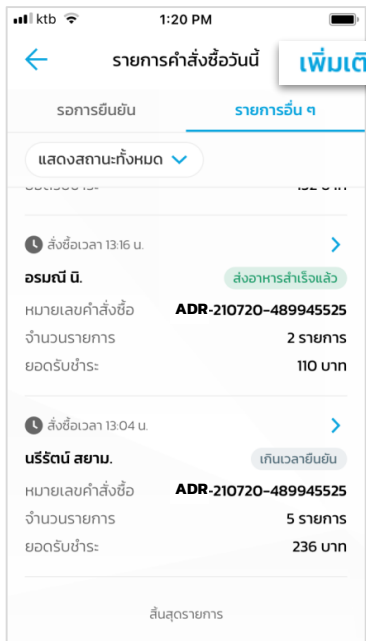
ktb 1:20 PM

รายการคำสั่งซื้อวันนี้ เพิ่มเติ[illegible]

รอการยืนยัน รายการอื่น ๆ

แสดงสถานะทั้งหมด

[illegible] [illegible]

สั่งซื้อเวลา 13:16 น.
อรมณี นิ. ส่งอาหารสำเร็จแล้ว
หมายเลขคำสั่งซื้อ ADR-210720-489945525
จำนวนรายการ 2 รายการ
ยอดรับชำระ 110 บาท

สั่งซื้อเวลา 13:04 น.
นรีรัตน์ สยาม. เกินเวลายืนยัน
หมายเลขคำสั่งซื้อ ADR-210720-489945525
จำนวนรายการ 5 รายการ
ยอดรับชำระ 236 บาท

สิ้นสุดรายการ